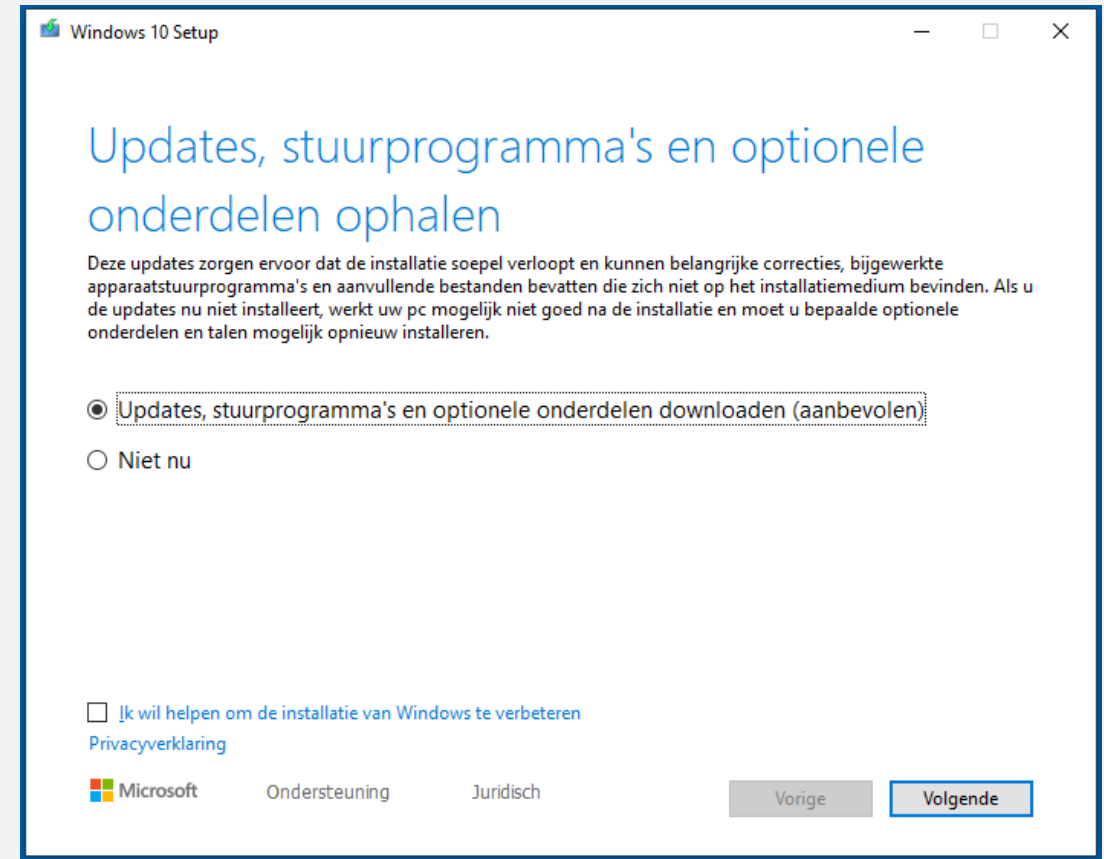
Windows 10 Setup

Updates, stuurprogramma's en optionele onderdelen ophalen

Deze updates zorgen ervoor dat de installatie soepel verloopt en kunnen belangrijke correcties, bijgewerkte apparaatstuurprogramma's en aanvullende bestanden bevatten die zich niet op het installatiemedium bevinden. Als u de updates nu niet installeert, werkt uw pc mogelijk niet goed na de installatie en moet u bepaalde optionele onderdelen en talen mogelijk opnieuw installeren.

Updates, stuurprogramma's en optionele onderdelen downloaden (aanbevolen)

Niet nu

Ik wil helpen om de installatie van Windows te verbeteren

Privacyverklaring

Microsoft

Ondersteuning

Juridisch

Vorige

Volgende